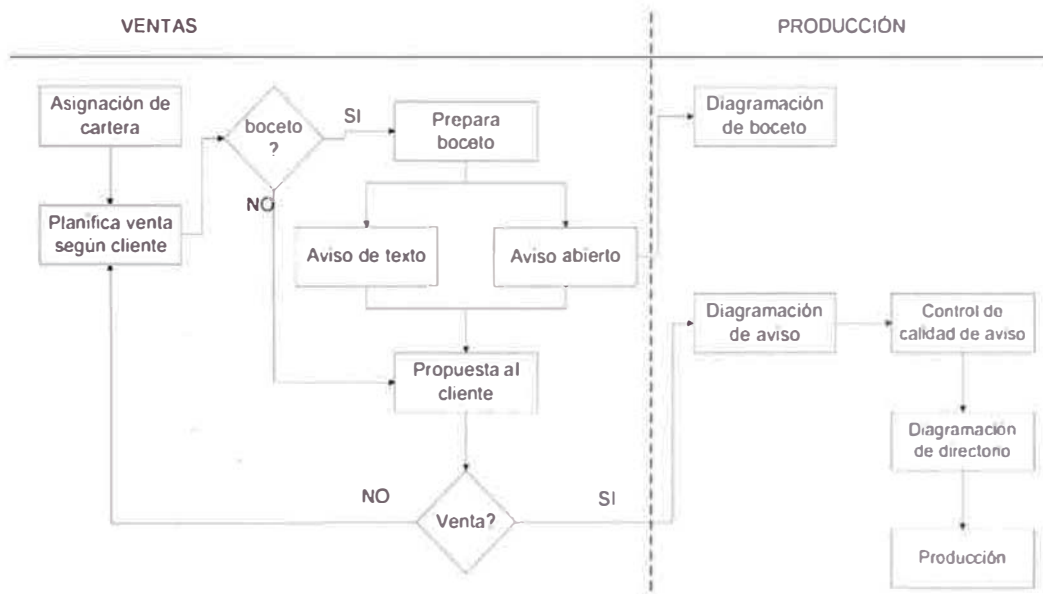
VENTAS

PRODUCCIÓN

Asignación de cartera

Planifica venta según cliente

boceto ?

SI

NO

Prepara boceto

Aviso de texto

Aviso abierto

Propuesta al cliente

NO

Venta?

SI

Diagramación de boceto

Diagramación de aviso

Control de calidad de aviso

Diagramacion de directorio

Producción